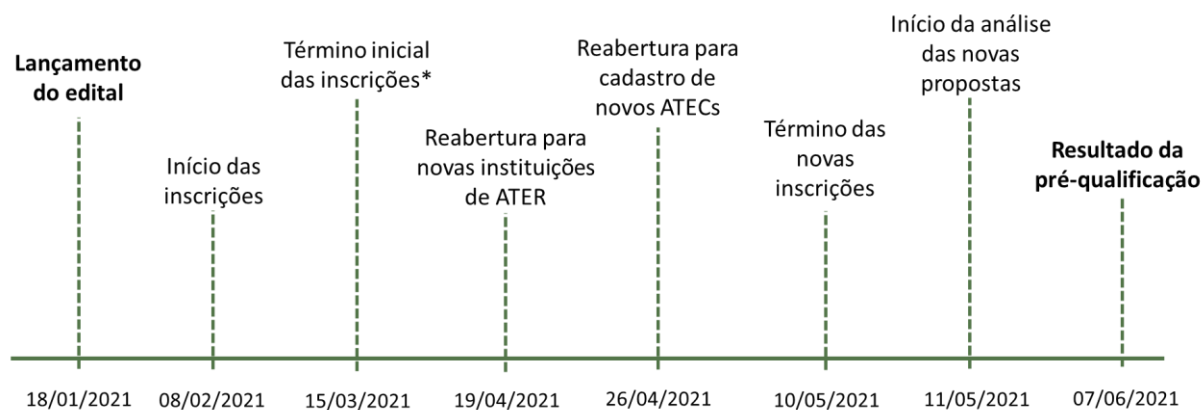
Lançamento do edital

Início das inscrições

Término inicial das inscrições*

Reabertura para novas instituições de ATER

Reabertura para cadastro de novos ATECs

Término das novas inscrições

Início da análise das novas propostas

Resultado da pré-qualificação

18/01/2021 08/02/2021 15/03/2021 19/04/2021 26/04/2021 10/05/2021 11/05/2021 07/06/2021